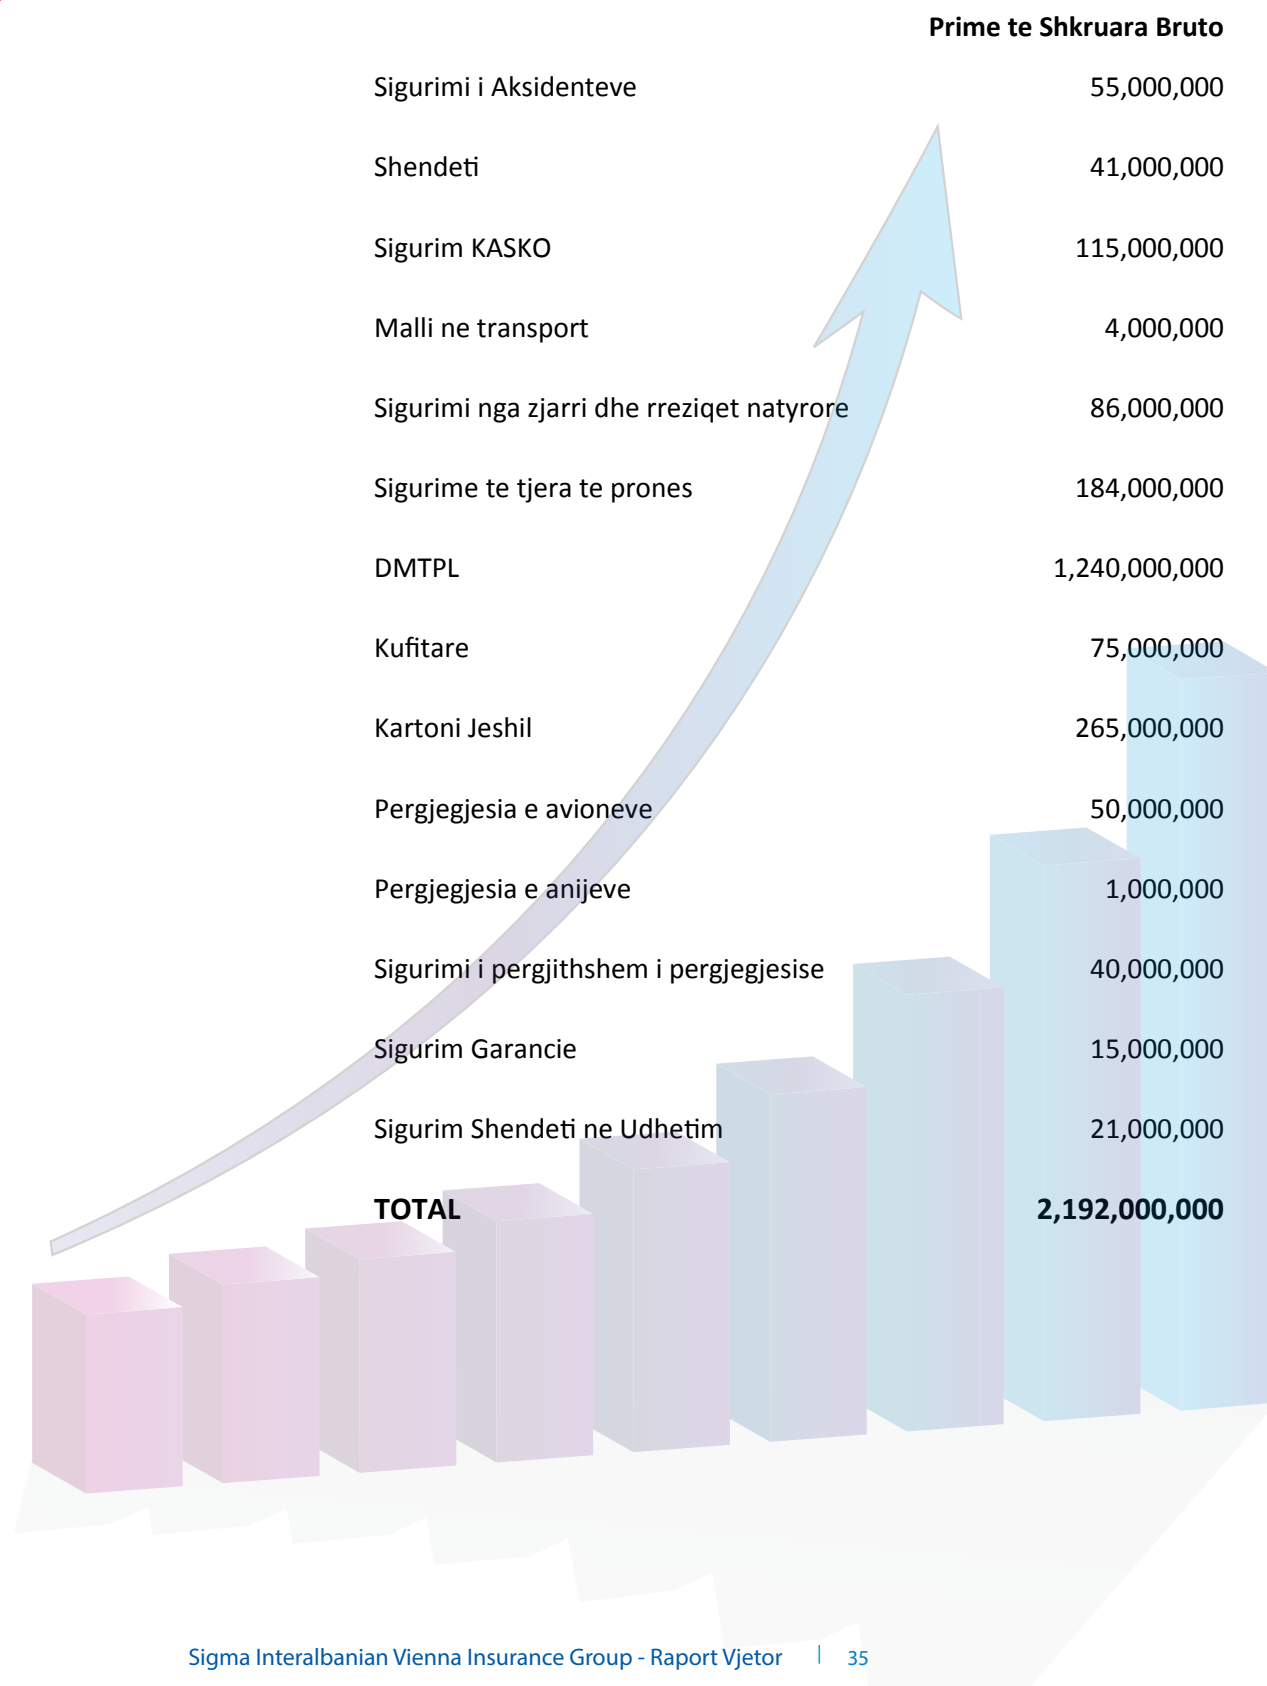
| | Prime te Shkruara Bruto |
|---|---|
| Sigurimi i Aksidenteve | 55,000,000 |
| Shendeti | 41,000,000 |
| Sigurim KASKO | 115,000,000 |
| Malli ne transport | 4,000,000 |
| Sigurimi nga zjarri dhe rreziqet natyrore | 86,000,000 |
| Sigurime te tjera te prones | 184,000,000 |
| DMTPL | 1,240,000,000 |
| Kufitare | 75,000,000 |
| Kartoni Jeshil | 265,000,000 |
| Pergjegjesia e avioneve | 50,000,000 |
| Pergjegjesia e anijeve | 1,000,000 |
| Sigurimi i pergjithshem i pergjegjesise | 40,000,000 |
| Sigurim Garancie | 15,000,000 |
| Sigurim Shendeti ne Udhetim | 21,000,000 |
| **TOTAL** | **2,192,000,000** |

Sigma Interalbanian Vienna Insurance Group - Raport Vjetor | 35